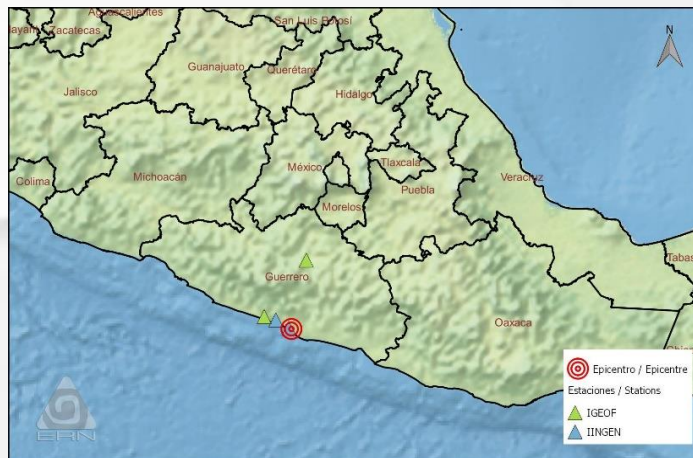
Aguascalientes
Nayarit
Zacatecas
San Luis Potosí
N
Guanajuato
Querétaro
Jalisco
Hidalgo
México
Tlaxcala
Colima
Michoacán
Puebla
Veracruz
Morelos
Guerrero
Tabas
Oaxaca
Chia
Epicentro / Epicentre
Estaciones / Stations
IGEOF
IINGEN
ERN